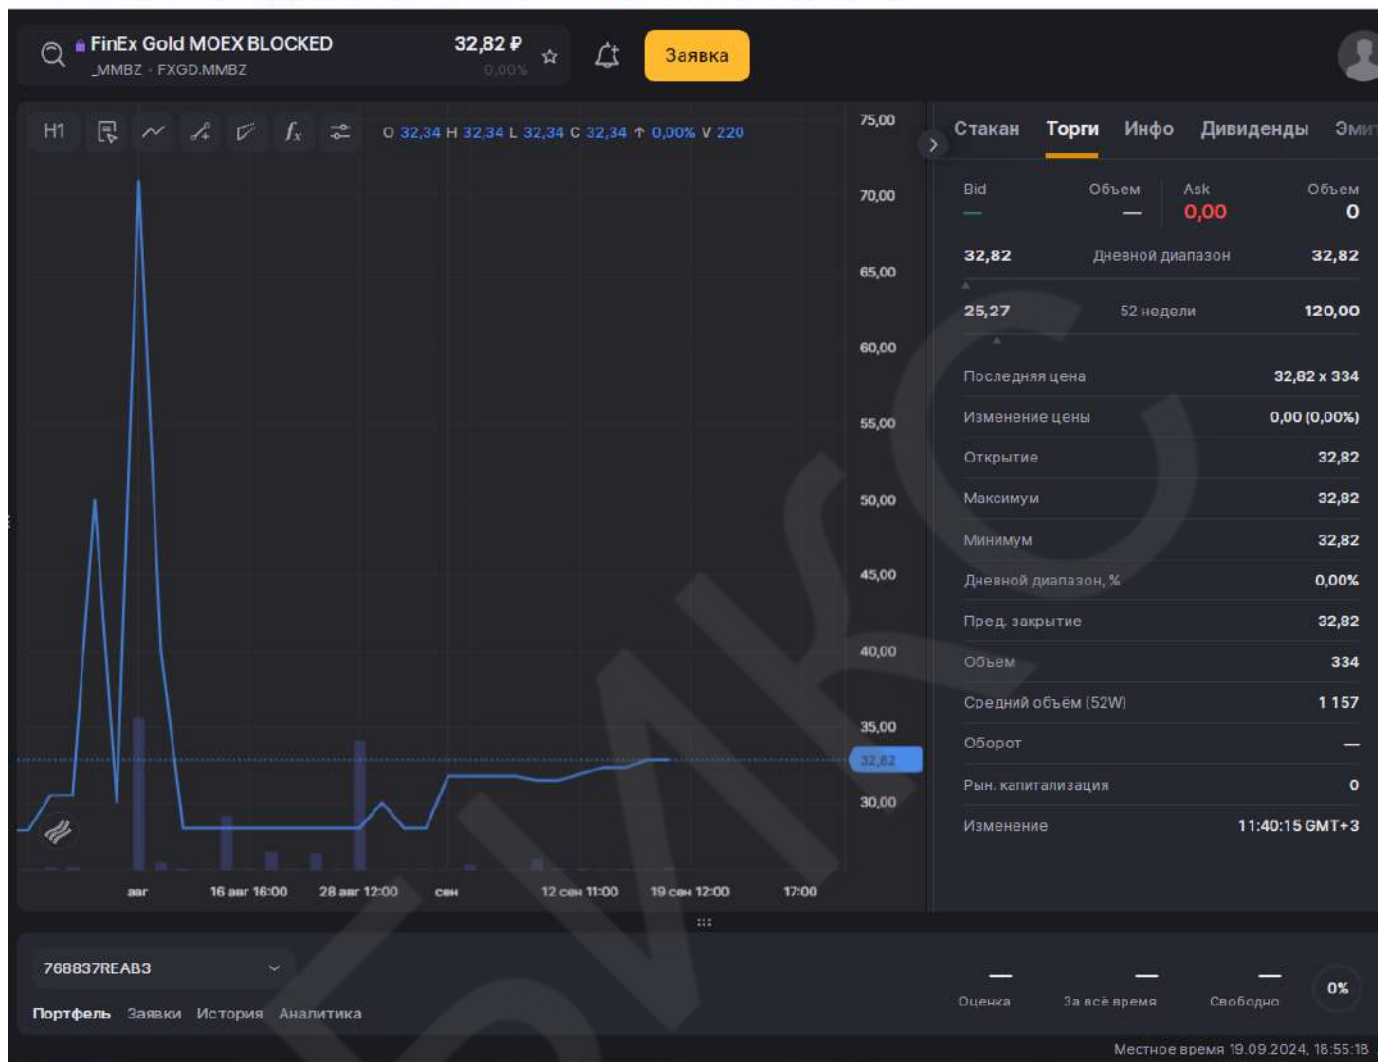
FinEx Gold MOEX BLOCKED
_MMBZ · FXGD.MMBZ
32,82 ₽
0,00%
Заявка

H1
O 32,34 H 32,34 L 32,34 C 32,34 ↑ 0,00% V 220

75,00
70,00
65,00
60,00
55,00
50,00
45,00
40,00
35,00
32,82
30,00

авг
16 авг 16:00
28 авг 12:00
сен
12 сен 11:00
19 сен 12:00
17:00

Стакан Торги Инфо Дивиденды Эми

| Bid | Объем | Ask | Объем |
|---|---|---|---|
| — | — | 0,00 | 0 |

32,82 Дневной диапазон 32,82
25,27 52 недели 120,00

| | |
|---|---|
| Последняя цена | 32,82 x 334 |
| Изменение цены | 0,00 (0,00%) |
| Открытие | 32,82 |
| Максимум | 32,82 |
| Минимум | 32,82 |
| Дневной диапазон, % | 0,00% |
| Пред. закрытие | 32,82 |
| Объем | 334 |
| Средний объём (52W) | 1 157 |
| Оборот | — |
| Рын. капитализация | 0 |
| Изменение | 11:40:15 GMT+3 |

768837REAB3
Портфель Заявки История Аналитика
— Оценка
— За всё время
— Свободно
0%
Местное время 19.09.2024, 18:55:18